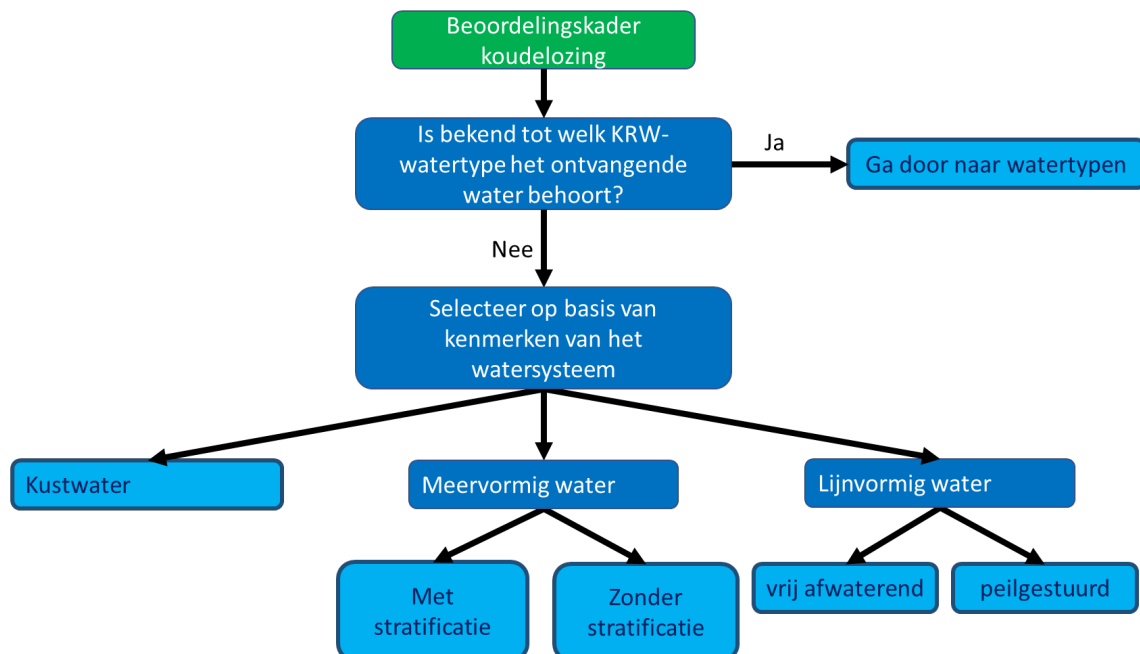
Beoordelingskader koudelozing

Is bekend tot welk KRW-watertype het ontvangende water behoort?

Ja

Ga door naar watertypen

Nee

Selecteer op basis van kenmerken van het watersysteem

Kustwater

Meervormig water

Lijnvormig water

Met stratificatie

Zonder stratificatie

vrij afwaterend

peilgestuurd